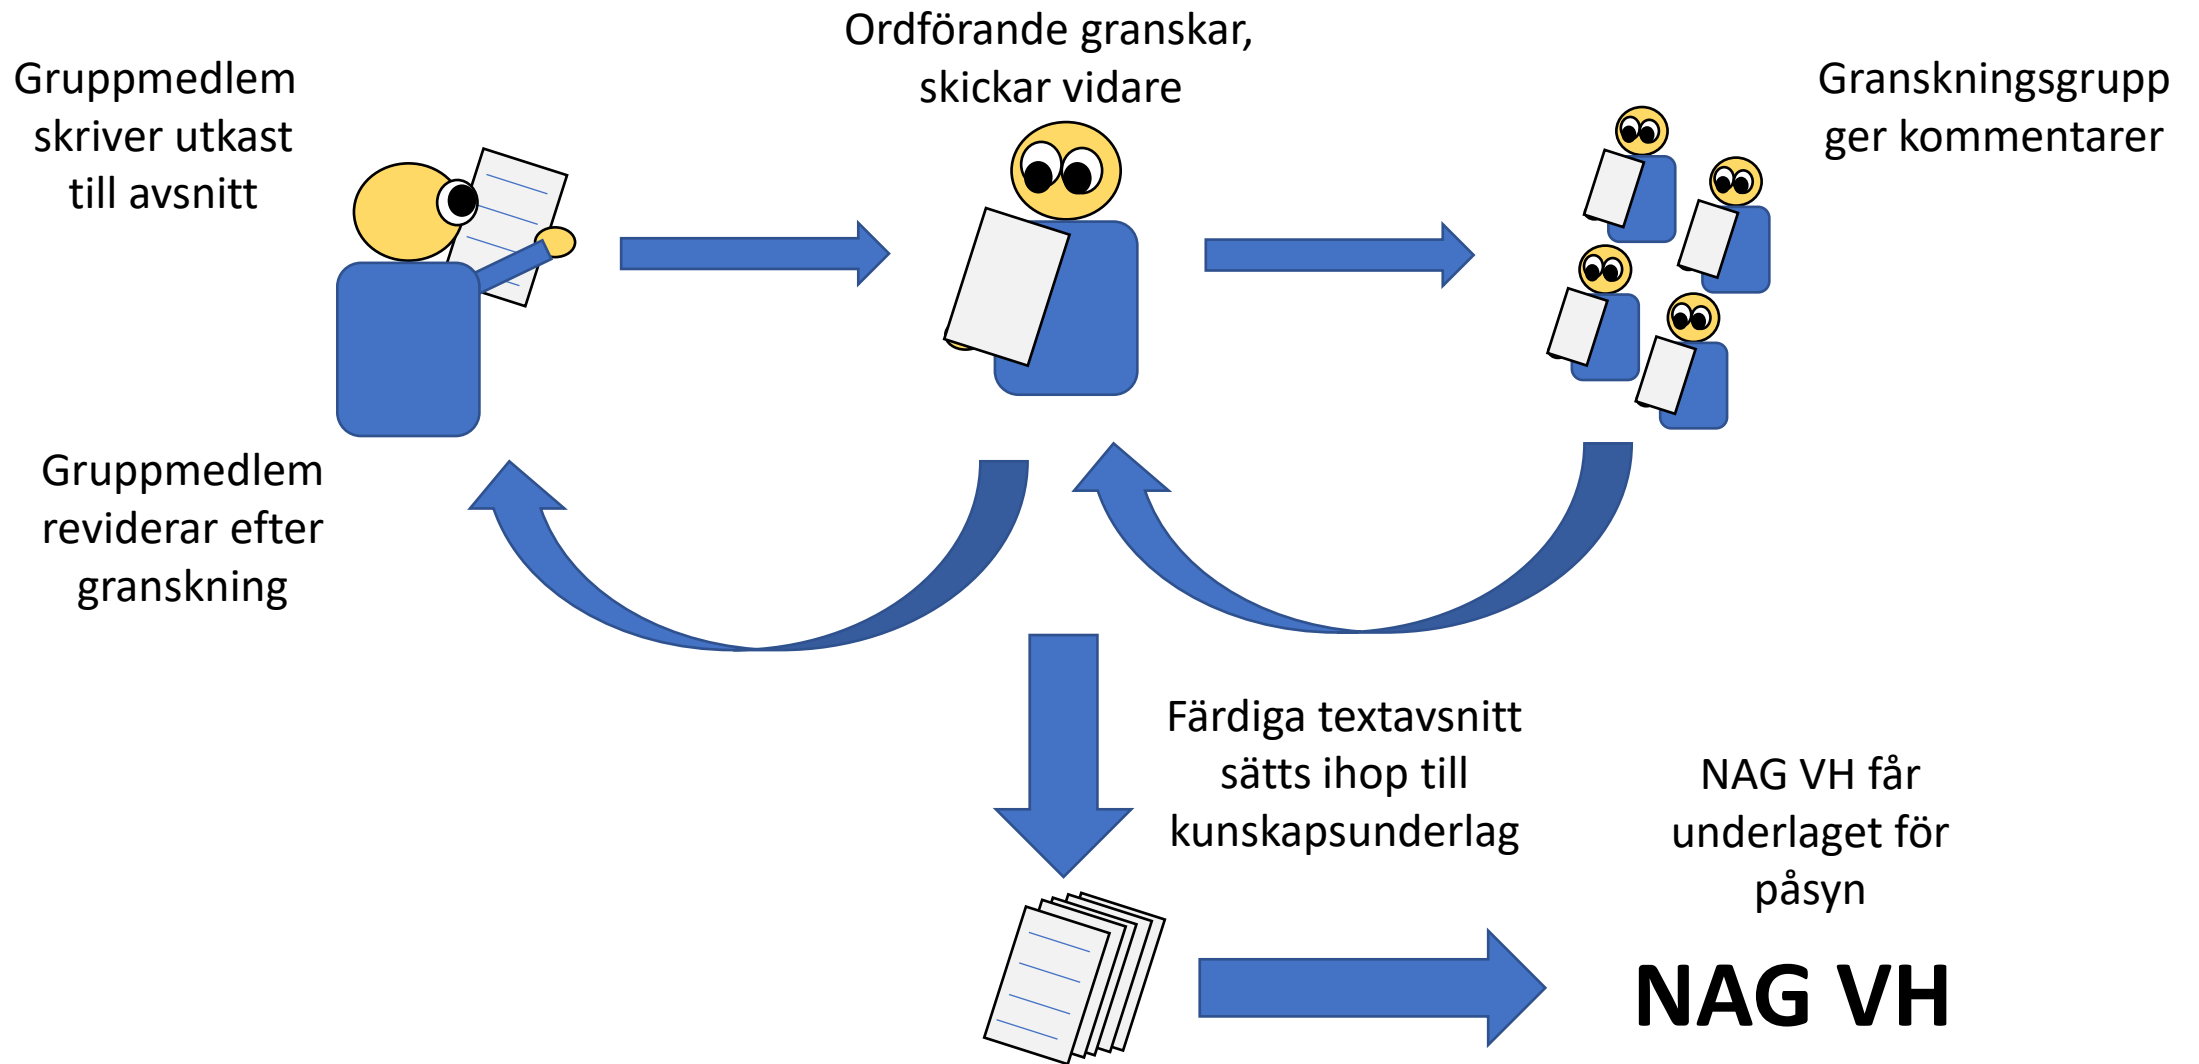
Gruppmedlem skriver utkast till avsnitt

Ordförande granskar, skickar vidare

Granskningsgrupp ger kommentarer

Gruppmedlem reviderar efter granskning

Färdiga textavsnitt sätts ihop till kunskapsunderlag

NAG VH får underlaget för påsyn

NAG VH